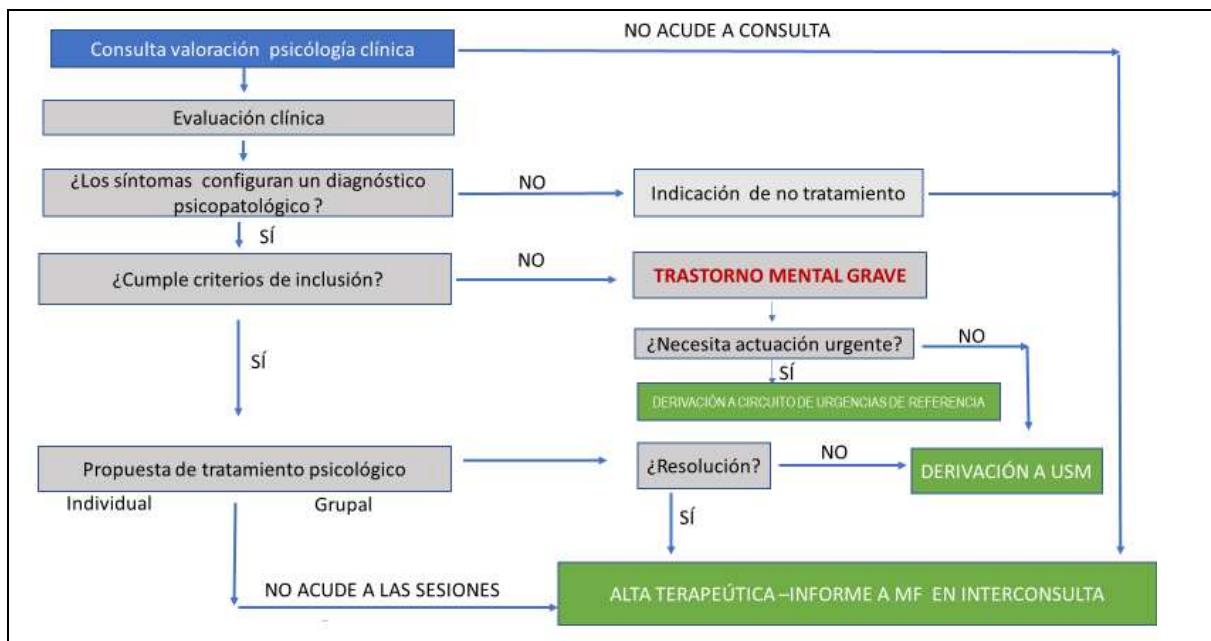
Consulta valoración psicología clínica

NO ACUDE A CONSULTA

Evaluación clínica

¿Los síntomas configuran un diagnóstico psicopatológico ?

NO

Indicación de no tratamiento

SÍ

¿Cumple criterios de inclusión?

NO

TRASTORNO MENTAL GRAVE

SÍ

¿Necesita actuación urgente?

NO

SÍ

DERIVACIÓN A CIRCUITO DE URGENCIAS DE REFERENCIA

Propuesta de tratamiento psicológico

Individual

Grupal

¿Resolución?

NO

DERIVACIÓN A USM

SÍ

NO ACUDE A LAS SESIONES

ALTA TERAPEÚTICA –INFORME A MF EN INTERCONSULTA